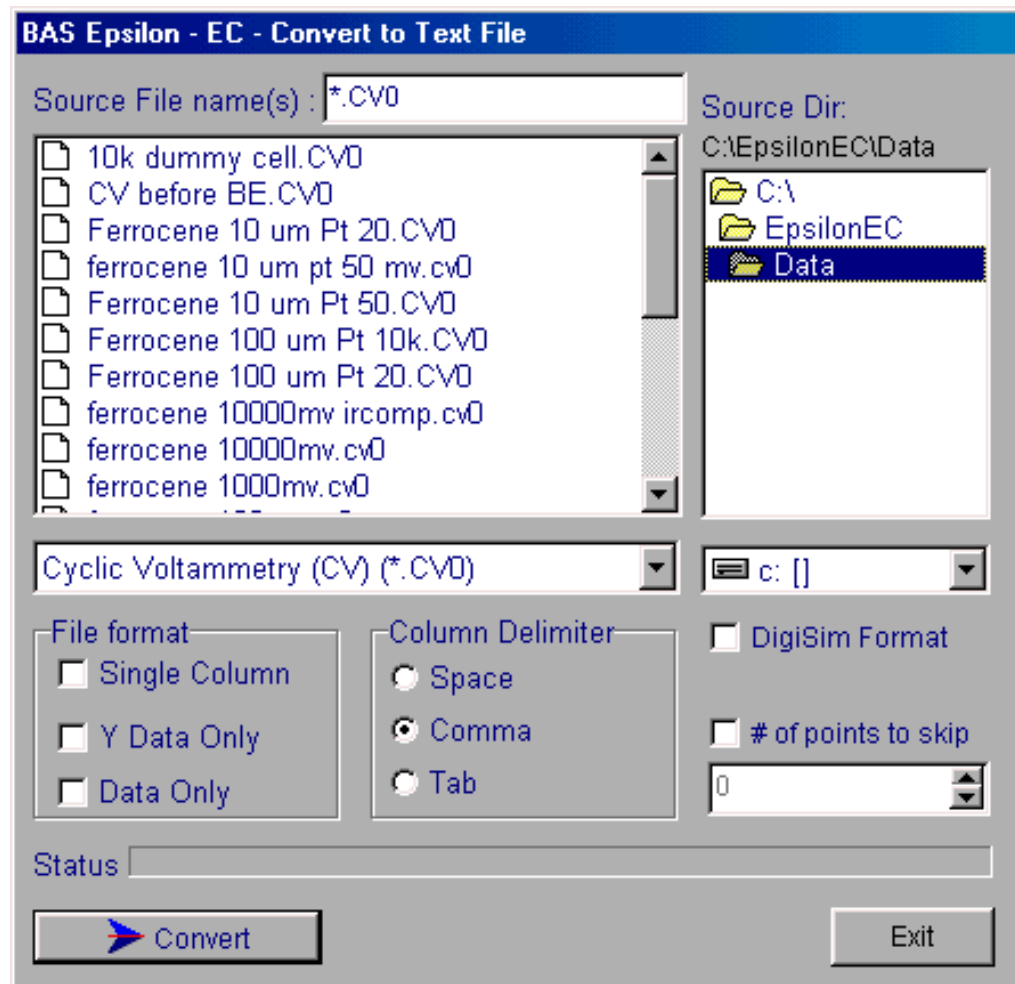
BAS Epsilon - EC - Convert to Text File

Source File name(s) : *.CV0

10k dummy cell.CV0
CV before BE.CV0
Ferrocene 10 um Pt 20.CV0
ferrocene 10 um pt 50 mv.cv0
Ferrocene 10 um Pt 50.CV0
Ferrocene 100 um Pt 10k.CV0
Ferrocene 100 um Pt 20.CV0
ferrocene 10000mv ircomp.cv0
ferrocene 10000mv.cv0
ferrocene 1000mv.cv0
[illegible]

Source Dir:
C:\EpsilonEC\Data

C:\
EpsilonEC
Data

Cyclic Voltammetry (CV) (*.CV0)

c: []

File format
Single Column
Y Data Only
Data Only

Column Delimiter
Space
Comma
Tab

DigiSim Format

# of points to skip
0

Status

Convert

Exit